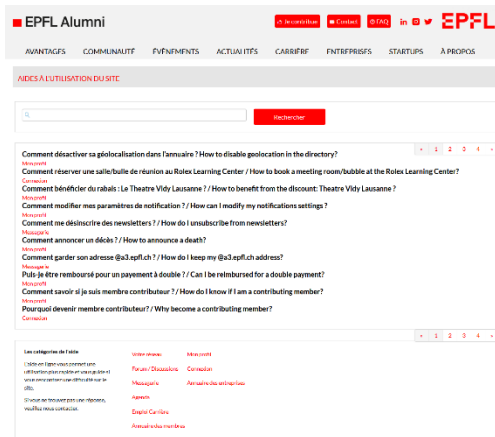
EPFL Alumni

Je contribue Contact FAQ

EPFL

AVANTAGES COMMUNAUTÉ ÉVÉNEMENTS ACTUALITÉS CARRIÈRE ENTREPRISES STARTUPS À PROPOS

AIDES À L'UTILISATION DU SITE

Rechercher

« 1 2 3 4 »

Comment désactiver sa géolocalisation dans l'annuaire ? How to disable geolocation in the directory?
Mon profil

Comment réserver une salle/bulle de réunion au Rolex Learning Center / How to book a meeting room/bubble at the Rolex Learning Center?
Connexion

Comment bénéficier du rabais : Le Theatre Vidy Lausanne ? / How to benefit from the discount: Theatre Vidy Lausanne ?
Mon profil

Comment modifier mes paramètres de notification ? / How can I modify my notifications settings ?
Mon profil

Comment me désinscrire des newsletters ? / How do I unsubscribe from newsletters?
Messagerie

Comment annoncer un décès ? / How to announce a death?
Mon profil

Comment garder son adresse @a3.epfl.ch ? / How do I keep my @a3.epfl.ch address?
Messagerie

Puis-je être remboursé pour un payement à double ? / Can I be reimbursed for a double payment?
Mon profil

Comment savoir si je suis membre contributeur ? / How do I know if I am a contributing member?
Mon profil

Pourquoi devenir membre contributeur? / Why become a contributing member?
Connexion

« 1 2 3 4 »

Les catégories de l'aide

L'aide en ligne vous donne une utilisation plus facile et vous guide si vous rencontrez une difficulté sur le site.

Si vous ne trouvez pas une réponse, veuillez nous contacter.

Votre réseau
Forum / Discussions
Messagerie
Agenda
Emploi Carrière
Annuaire des membres

Mon profil
Connexion
Annuaire des entreprises